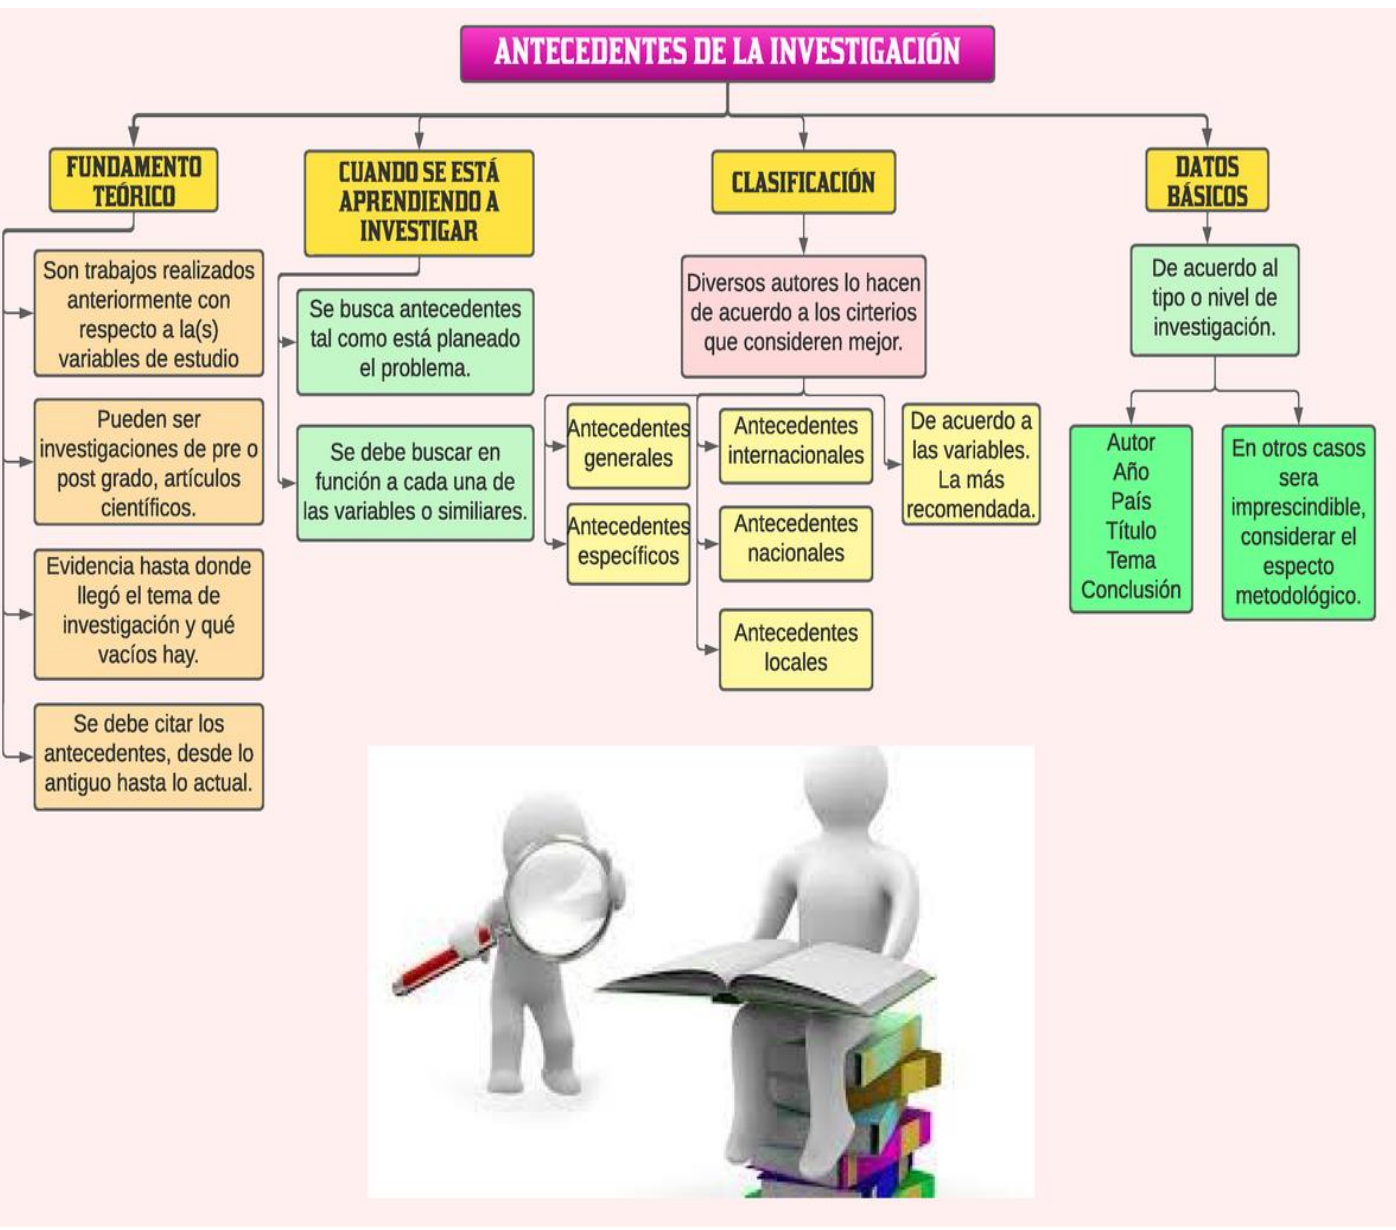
ANTECEDENTES DE LA INVESTIGACIÓN

FUNDAMENTO TEÓRICO

Son trabajos realizados anteriormente con respecto a la(s) variables de estudio

Pueden ser investigaciones de pre o post grado, artículos científicos.

Evidencia hasta donde llegó el tema de investigación y qué vacíos hay.

Se debe citar los antecedentes, desde lo antiguo hasta lo actual.

CUANDO SE ESTÁ APRENDIENDO A INVESTIGAR

Se busca antecedentes tal como está planeado el problema.

Se debe buscar en función a cada una de las variables o similiares.

CLASIFICACIÓN

Diversos autores lo hacen de acuerdo a los cirterios que consideren mejor.

Antecedentes generales

Antecedentes específicos

Antecedentes internacionales

Antecedentes nacionales

Antecedentes locales

De acuerdo a las variables. La más recomendada.

DATOS BÁSICOS

De acuerdo al tipo o nivel de investigación.

Autor
Año
País
Título
Tema
Conclusión

En otros casos sera imprescindible, considerar el especto metodológico.